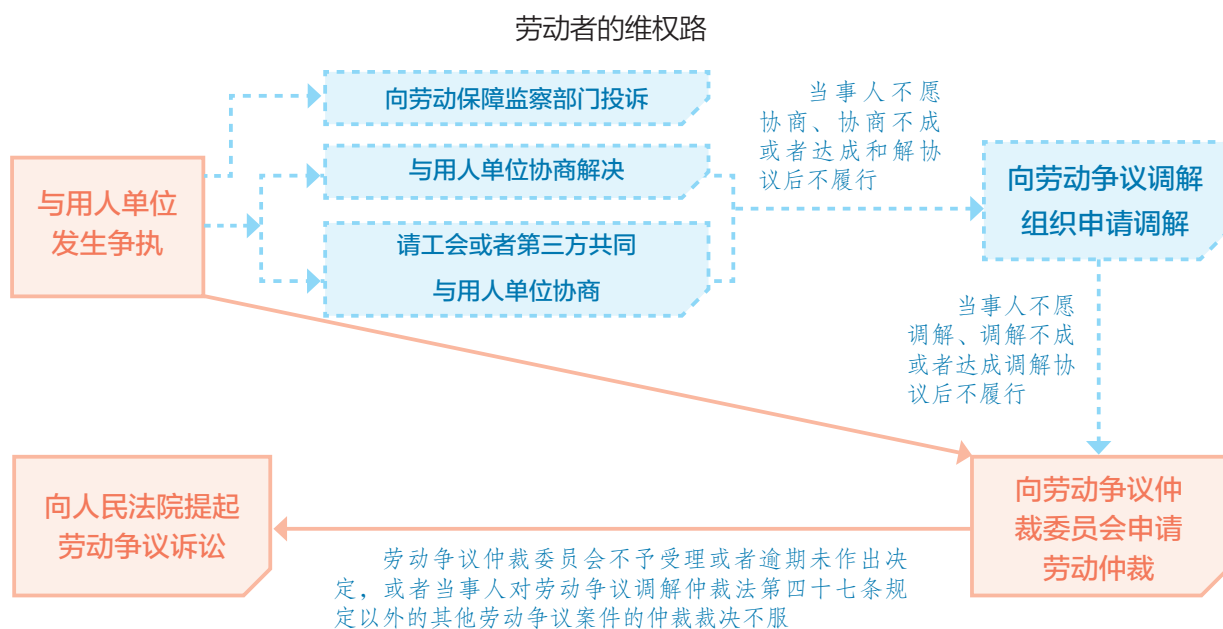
劳动者的维权路

与用人单位发生争执

向劳动保障监察部门投诉

与用人单位协商解决

请工会或者第三方共同与用人单位协商

当事人不愿协商、协商不成或者达成和解协议后不履行

向劳动争议调解组织申请调解

当事人不愿调解、调解不成或者达成调解协议后不履行

向劳动争议仲裁委员会申请劳动仲裁

劳动争议仲裁委员会不予受理或者逾期未作出决定，或者当事人对劳动争议调解仲裁法第四十七条规定以外的其他劳动争议案件的仲裁裁决不服

向人民法院提起劳动争议诉讼